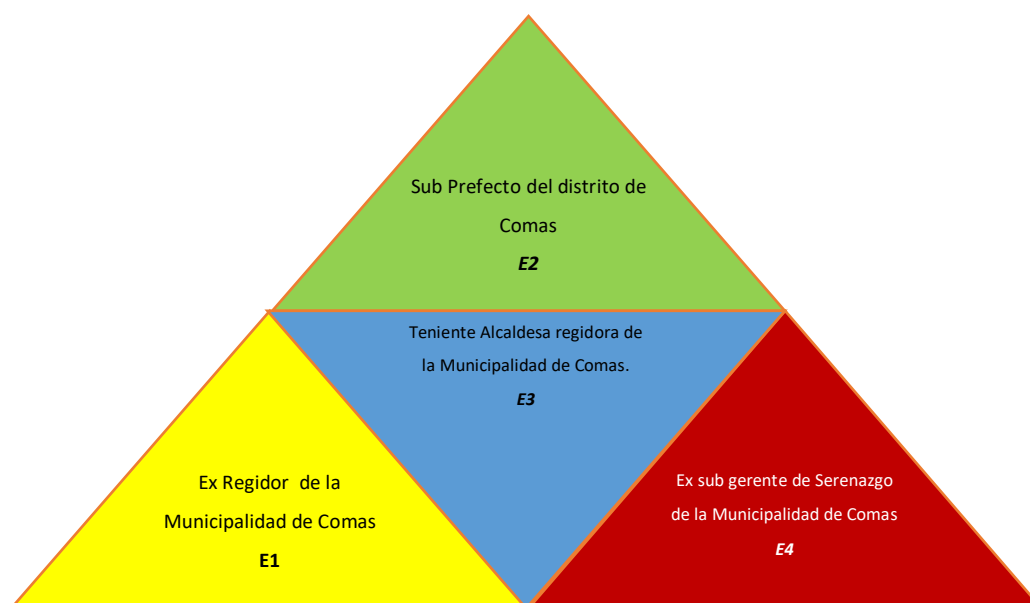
Sub Prefecto del distrito de Comas
E2

Teniente Alcaldesa regidora de la Municipalidad de Comas.
E3

Ex Regidor de la Municipalidad de Comas
E1

Ex sub gerente de Serenazgo de la Municipalidad de Comas
E4